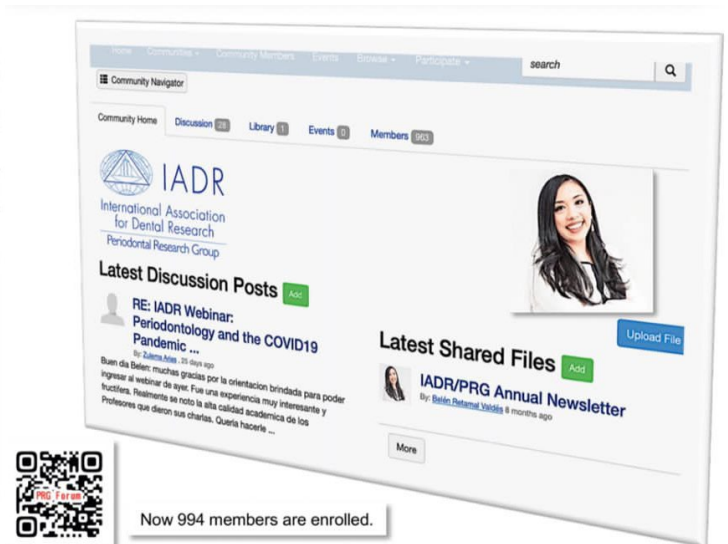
Home Communities Community Members Events Browse Participate

search

Community Navigator

Community Home Discussion 28 Library 1 Events 0 Members 963

IADR
International Association for Dental Research
Periodontal Research Group

Latest Discussion Posts Add

RE: IADR Webinar: Periodontology and the COVID19 Pandemic ...
By: Zulema Arias , 25 days ago
Buen dia Belen: muchas gracias por la orientacion brindada para poder ingresar al webinar de ayer. Fue una experiencia muy interesante y fructifera. Realmente se noto la alta calidad academica de los Profesores que dieron sus charlas. Queria hacerle ...

Upload File

Latest Shared Files Add

IADR/PRG Annual Newsletter
By: Belén Retamal Valdés 8 months ago

More

PRG Forum

Now 994 members are enrolled.